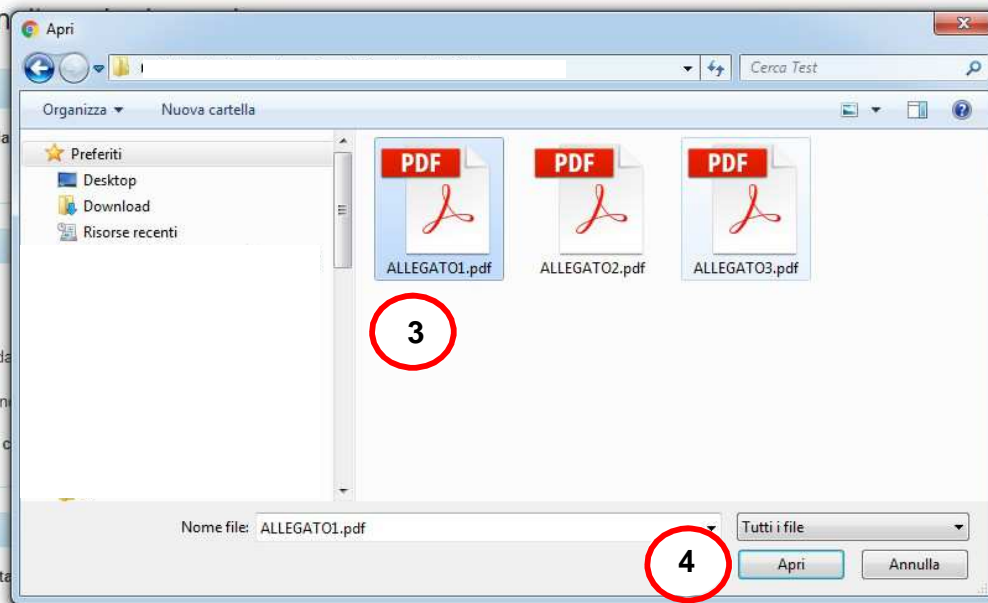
Apri

Cerca Test

Organizza ▾ Nuova cartella

Preferiti
Desktop
Download
Risorse recenti

PDF
ALLEGATO1.pdf

PDF
ALLEGATO2.pdf

PDF
ALLEGATO3.pdf

3

Nome file: ALLEGATO1.pdf

Tutti i file

4

Apri

Annulla